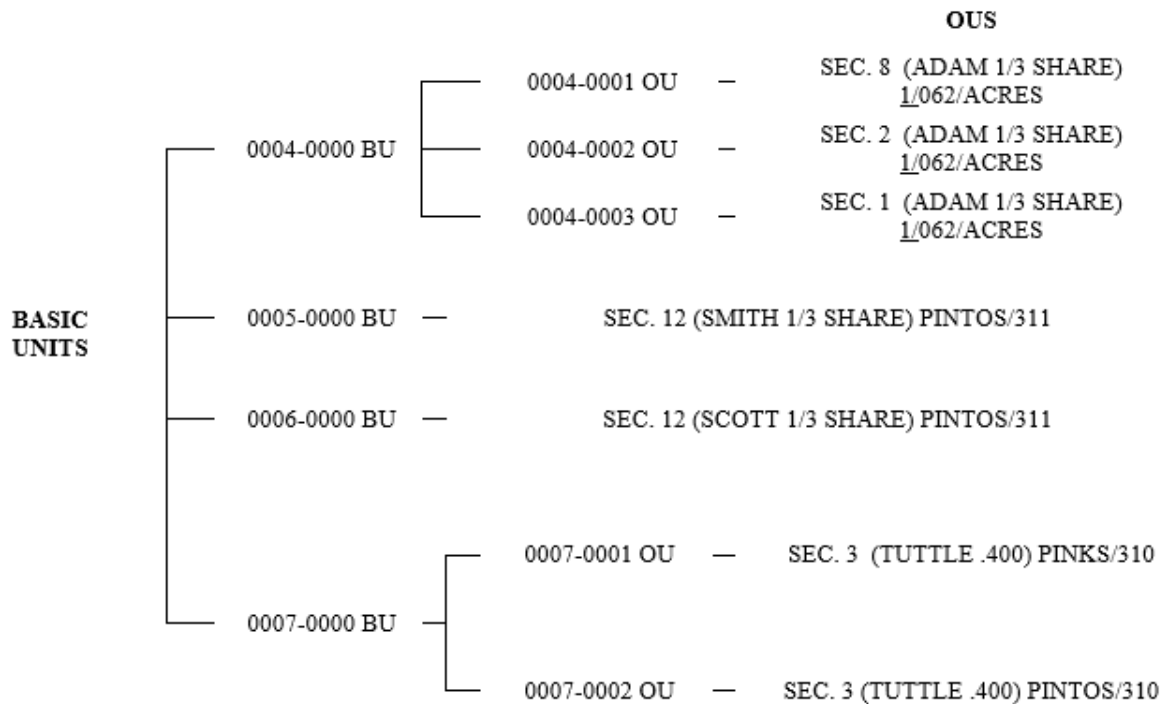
OUS

BASIC UNITS

0004-0000 BU

0004-0001 OU — SEC. 8 (ADAM 1/3 SHARE) 1/062/ACRES

0004-0002 OU — SEC. 2 (ADAM 1/3 SHARE) 1/062/ACRES

0004-0003 OU — SEC. 1 (ADAM 1/3 SHARE) 1/062/ACRES

0005-0000 BU — SEC. 12 (SMITH 1/3 SHARE) PINTOS/311

0006-0000 BU — SEC. 12 (SCOTT 1/3 SHARE) PINTOS/311

0007-0000 BU

0007-0001 OU — SEC. 3 (TUTTLE .400) PINKS/310

0007-0002 OU — SEC. 3 (TUTTLE .400) PINTOS/310